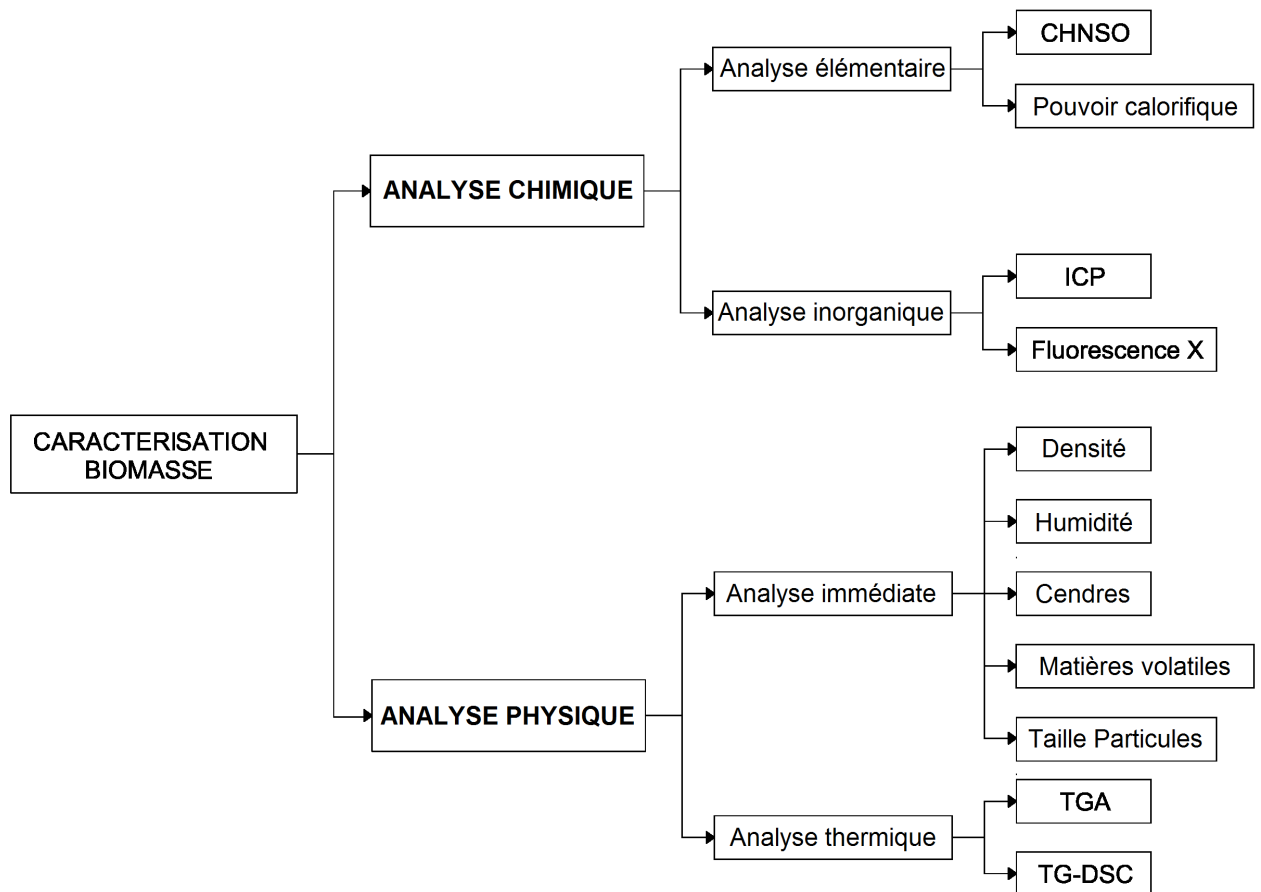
CARACTERISATION BIOMASSE

ANALYSE CHIMIQUE

Analyse élémentaire

CHNSO

Pouvoir calorifique

Analyse inorganique

ICP

Fluorescence X

ANALYSE PHYSIQUE

Analyse immédiate

Densité

Humidité

Cendres

Matières volatiles

Taille Particules

Analyse thermique

TGA

TG-DSC